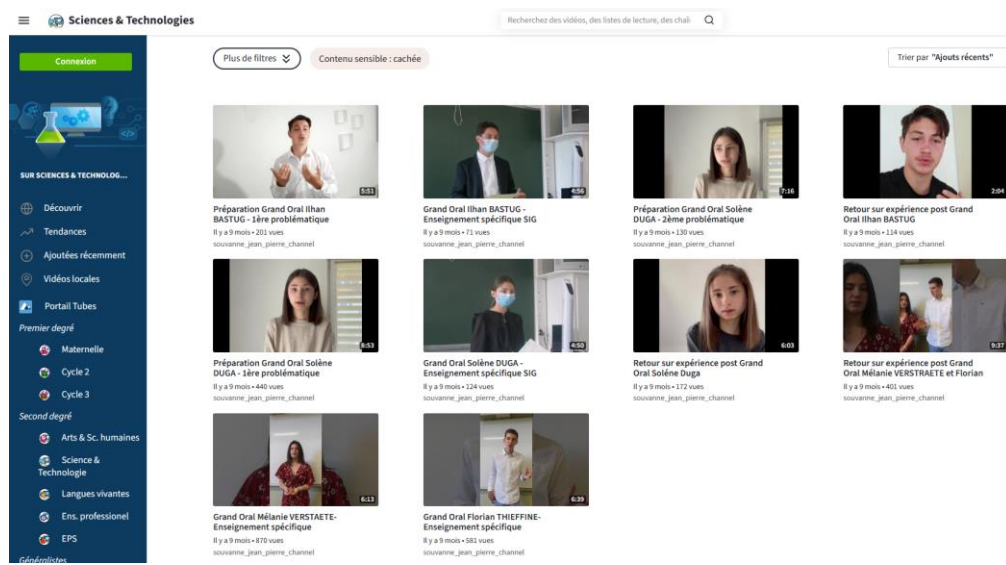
Sciences & Technologies

Recherchez des vidéos, des listes de lecture, des chaî

Connexion

SUR SCIENCES & TECHNOLOG...

Découvrir
Tendances
Ajoutées récemment
Vidéos locales
Portail Tubes
Premier degré
Maternelle
Cycle 2
Cycle 3
Second degré
Arts & Sc. humaines
Science & Technologie
Langues vivantes
Ens. professionel
EPS
Généralistes

Plus de filtres
Contenu sensible : cachée
Trier par "Ajouts récents"

5:51
Préparation Grand Oral Ilhan BASTUG - 1ère problématique
Il y a 9 mois • 201 vues
souvanne_jean_pierre_channel

4:56
Grand Oral Ilhan BASTUG - Enseignement spécifique SIG
Il y a 9 mois • 71 vues
souvanne_jean_pierre_channel

7:16
Préparation Grand Oral Solène DUGA - 2ème problématique
Il y a 9 mois • 130 vues
souvanne_jean_pierre_channel

2:04
Retour sur expérience post Grand Oral Ilhan BASTUG
Il y a 9 mois • 114 vues
souvanne_jean_pierre_channel

8:53
Préparation Grand Oral Solène DUGA - 1ère problématique
Il y a 9 mois • 440 vues
souvanne_jean_pierre_channel

4:50
Grand Oral Solène DUGA - Enseignement spécifique SIG
Il y a 9 mois • 124 vues
souvanne_jean_pierre_channel

6:03
Retour sur expérience post Grand Oral Solène Duga
Il y a 9 mois • 172 vues
souvanne_jean_pierre_channel

9:37
Retour sur expérience post Grand Oral Mélanie VERSTRAETE et Florian
Il y a 9 mois • 401 vues
souvanne_jean_pierre_channel

6:13
Grand Oral Mélanie VERSTAETE- Enseignement spécifique
Il y a 9 mois • 870 vues
souvanne_jean_pierre_channel

6:39
Grand Oral Florian THIEFFINE- Enseignement spécifique
Il y a 9 mois • 581 vues
souvanne_jean_pierre_channel